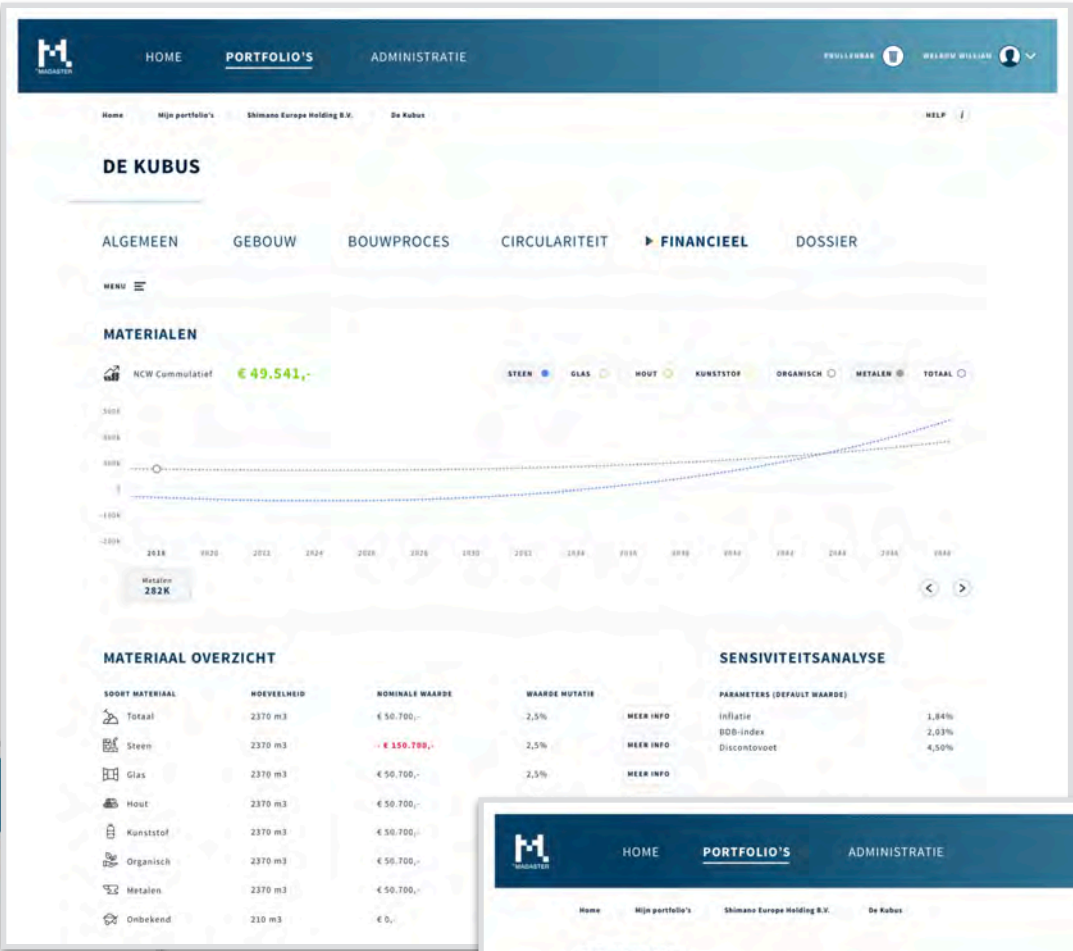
MADASTER

HOME PORTFOLIO'S ADMINISTRATIE

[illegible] WELKOM WILLIAM

Home Mijn portfolio's Shimano Europe Holding B.V. De Kubus

HELP i

DE KUBUS

ALGEMEEN GEBOUW BOUWPROCES CIRCULARITEIT ▶ FINANCIEEL DOSSIER

MENU

MATERIALEN

NCW Commulatief € 49.541,-

STEEN GLAS HOUT KUNSTSTOF ORGANISCH METALEN TOTAAL

300K
200K
100K
0
-100K
-200K

2018 2020 2022 2024 2026 2028 2030 2032 2034 2036 2038 2040 2042 2044 2046 2048

Metalen
282K

MATERIAAL OVERZICHT

| SOORT MATERIAAL | HOEVEELHEID | NOMINALE WAARDE | WAARDE MUTATIE | |
|---|---|---|---|---|
| Totaal | 2370 m3 | € 50.700,- | 2,5% | MEER INFO |
| Steen | 2370 m3 | - € 150.700,- | 2,5% | MEER INFO |
| Glas | 2370 m3 | € 50.700,- | 2,5% | MEER INFO |
| Hout | 2370 m3 | € 50.700,- | | |
| Kunststof | 2370 m3 | € 50.700,- | | |
| Organisch | 2370 m3 | € 50.700,- | | |
| Metalen | 2370 m3 | € 50.700,- | | |
| Onbekend | 210 m3 | € 0,- | | |

SENSIVITEITSANALYSE

PARAMETERS (DEFAULT WAARDE)

| | |
|---|---|
| Inflatie | 1,84% |
| BDB-index | 2,03% |
| Discontovoet | 4,50% |

MADASTER

HOME PORTFOLIO'S ADMINISTRATIE

Home Mijn portfolio's Shimano Europe Holding B.V. De Kubus